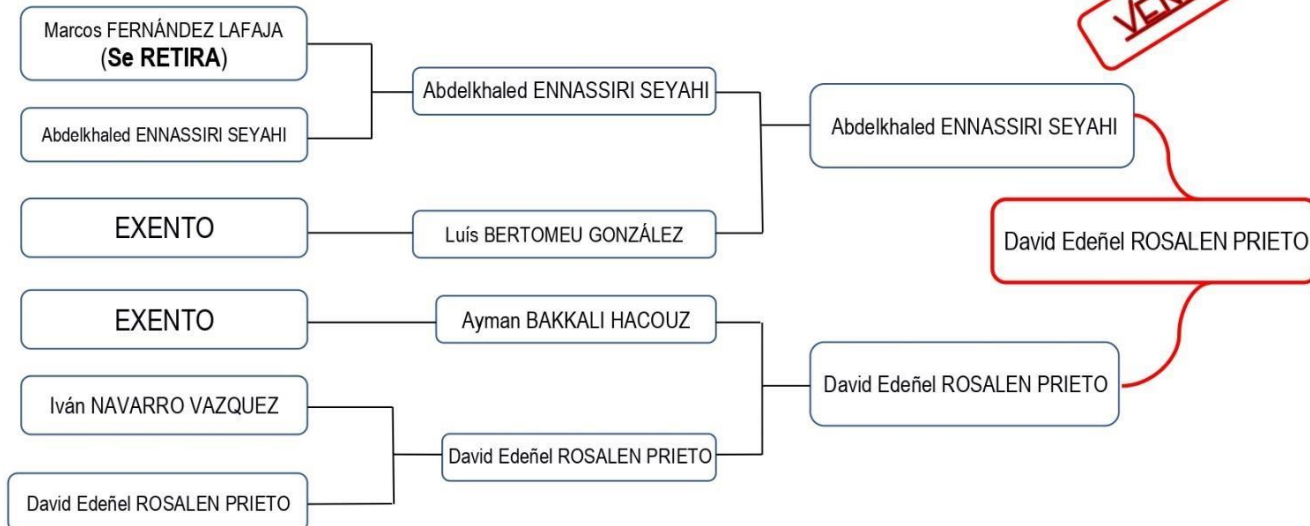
Marcos FERNÁNDEZ LAFAJA
(**Se RETIRA**)

Abdelkhaled ENNASSIRI SEYAHI

EXENTO

EXENTO

Iván NAVARRO VAZQUEZ

David Edeñel ROSALEN PRIETO

Abdelkhaled ENNASSIRI SEYAHI

Luís BERTOMEU GONZÁLEZ

Ayman BAKKALI HACOUZ

David Edeñel ROSALEN PRIETO

Abdelkhaled ENNASSIRI SEYAHI

David Edeñel ROSALEN PRIETO

David Edeñel ROSALEN PRIETO

VEN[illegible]